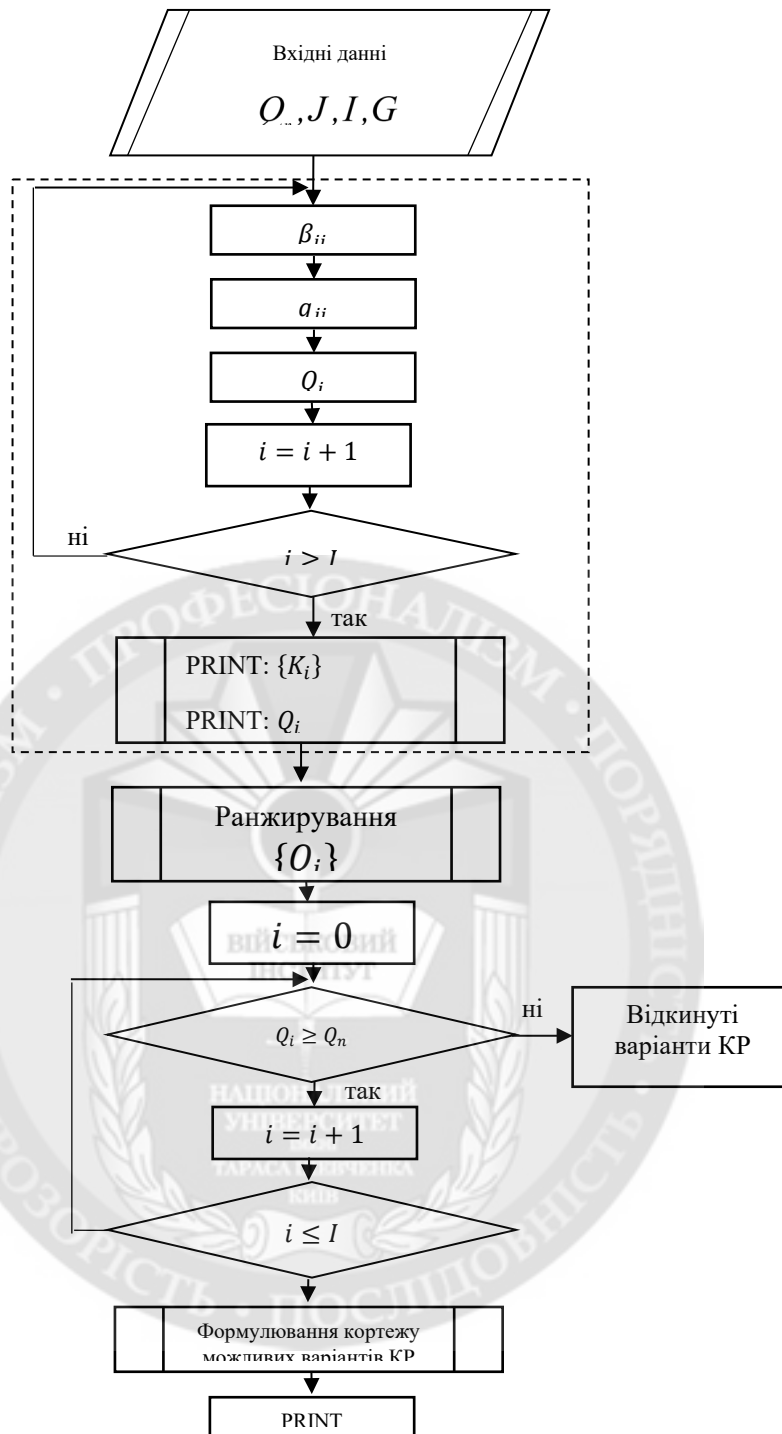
Вхідні данні

$Q_{..}, J, I, G$

$\beta_{ii}$

$q_{ii}$

$Q_i$

$i = i + 1$

ні

$i > I$

так

PRINT: $\{K_i\}$

PRINT: $Q_i$

Ранжирування $\{Q_i\}$

$i = 0$

ні

$Q_i \geq Q_n$

Відкинуті варіанти КР

так

$i = i + 1$

$i \leq I$

Формулювання кортежу можливих варіантів КР

PRINT

ПРОФЕСІОНАЛІЗМ · ПОРЯДНІСТЬ · ПОСЛІДОВНІСТЬ · ПРОЗОРІСТЬ

ВІЙСЬКОВИЙ ІНСТИТУТ

НАЦІОНАЛЬНИЙ УНІВЕРСИТЕТ ТАРАСА ШЕВЧЕНКА КИЇВ